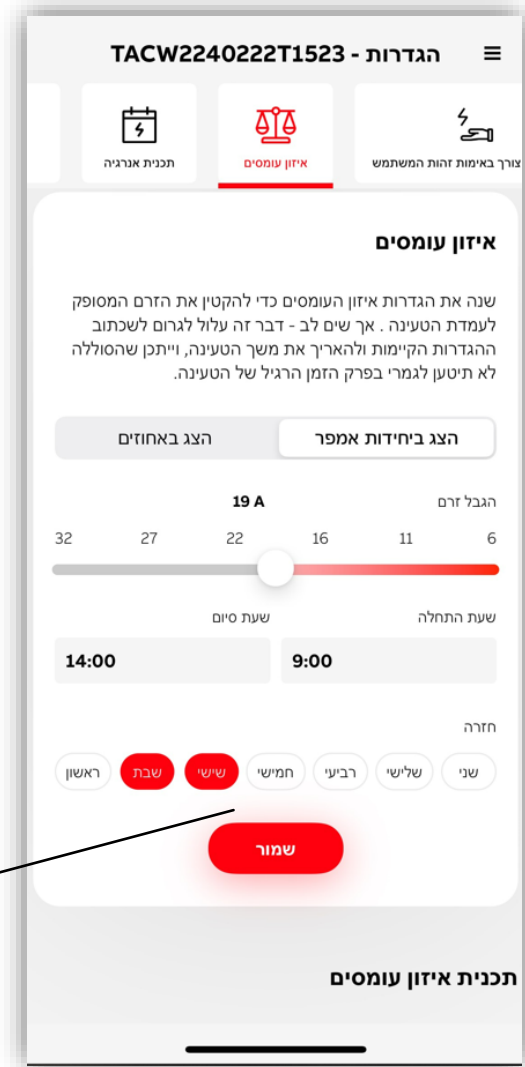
הגדרות - TACW2240222T1523

צורך באימות זהות המשתמש
איזון עומסים
תכנית אנרגיה

איזון עומסים

שנה את הגדרות איזון העומסים כדי להקטין את הזרם המסופק לעמדת הטעינה . אך שים לב - דבר זה עלול לגרום לשכתוב ההגדרות הקיימות ולהאריך את משך הטעינה, וייתכן שהסוללה לא תיטען לגמרי בפרק הזמן הרגיל של הטעינה.

הצג ביחידות אמפר
הצג באחוזים

הגבל זרם
19 A

6 11 16 22 27 32

שעת התחלה
9:00
שעת סיום
14:00

חזרה
שני שלישי רביעי חמישי שישי שבת ראשון

שמור

תכנית איזון עומסים